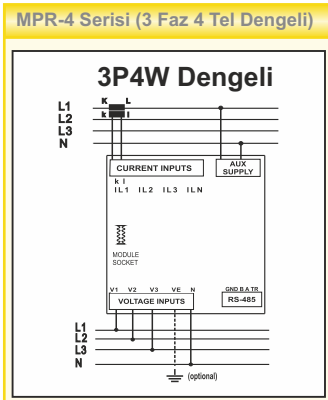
MPR-4 Serisi (3 Faz 4 Tel Dengeli)

3P4W Dengeli

L1
L2
L3
N

K L
k l

CURRENT INPUTS
k l
IL1 IL2 IL3 ILN

AUX SUPPLY

MODULE SOCKET

V1 V2 V3 VE N
VOLTAGE INPUTS

GND B A TR
RS-485

L1
L2
L3
N

(optional)